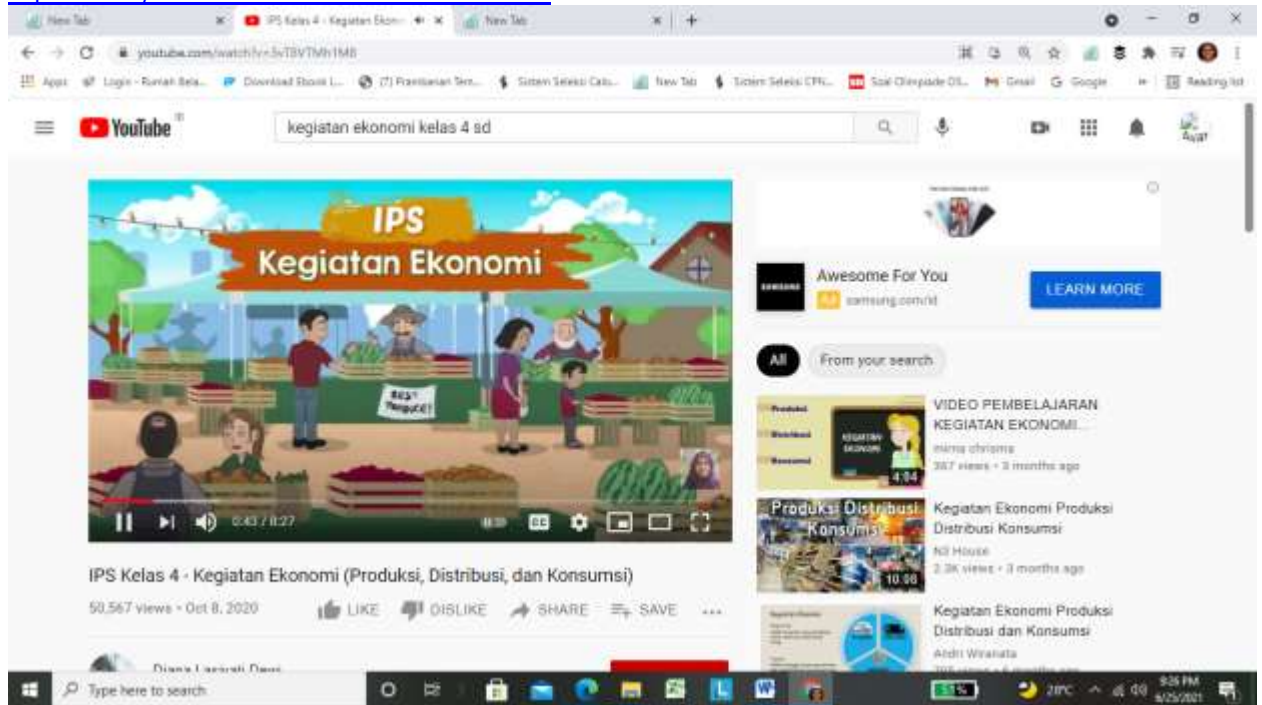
New Tab | IPS Kelas 4 - Kegiatan Ekon | New Tab

youtube.com/watch?v=3vT8VTMh1M8

Apps | Login - Rumah Bela... | Download Ebook I... | (7) Pembelajaran Tem... | Sistem Seleksi Calo... | New Tab | Sistem Seleksi CPN... | Soal Olimpiade OS... | Gmail | Google | Reading list

YouTube

kegiatan ekonomi kelas 4 sd

IPS
Kegiatan Ekonomi

BEST PRODUCE!

0:43 / 8:27

IPS Kelas 4 - Kegiatan Ekonomi (Produksi, Distribusi, dan Konsumsi)

50,567 views • Oct 8, 2020

LIKE DISLIKE SHARE SAVE ...

Diana Laswati Dewi

Awesome For You
Ad samsung.com/id

LEARN MORE

All | From your search

VIDEO PEMBELAJARAN KEGIATAN EKONOMI...
mirna chrisma
367 views • 3 months ago
4:04

Produksi Distribusi Konsumsi
Kegiatan Ekonomi Produksi Distribusi Konsumsi
NJ House
2.3K views • 3 months ago
10:06

Kegiatan Ekonomi Produksi Distribusi dan Konsumsi
Andri Wiranata

Type here to search

28°C

9:26 PM
6/25/2021